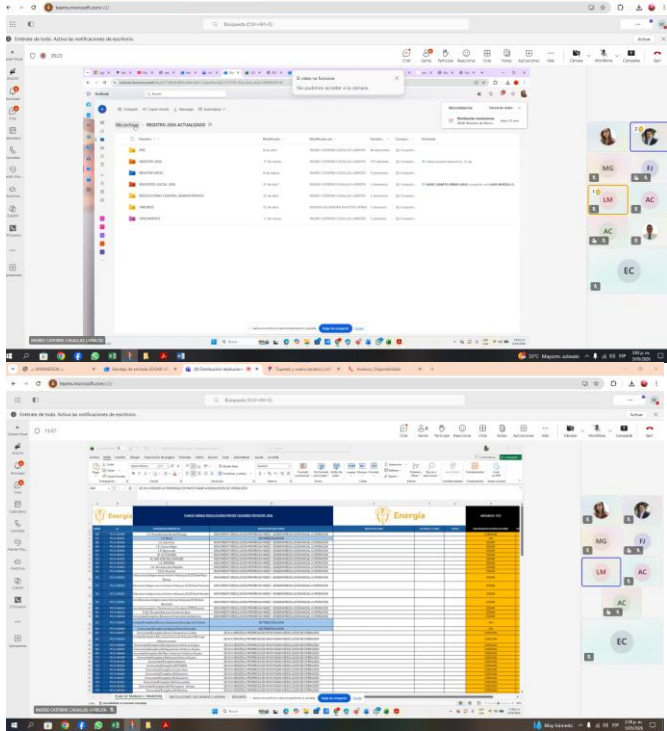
teams.microsoft.com/_#/

Búsqueda (Ctrl+Alt+E)

Entérate de todo. Activa las notificaciones de escritorio.

Activar

38:23

Chat Gente Participar Reaccionar Vista Notas Aplicaciones Más Cámara Micrófono Compartir Salir

El vídeo no funciona

No pudimos acceder a la cámara.

Outlook

Mis archivos > REGISTRO 2024 ACTUALIZADO

Nombre Modificado Modificado por

RDG

REGISTRO 2024

REGISTRO SOCIAL

REGISTRO SOCIAL 2024

RESOLUCIONES CENTRAL ADMINISTRATIVO

TABLEROS

VINCULANTES

MG FJ

LM AC

AC

EC

INGRID CATERINE CASALLAS LAMILLA

22°C Mayorm. soleado

Entérate de todo. Activa las notificaciones de escritorio.

10:07

Energía

Energía

INGRID CATERINE CASALLAS LAMILLA

Muy húmedo